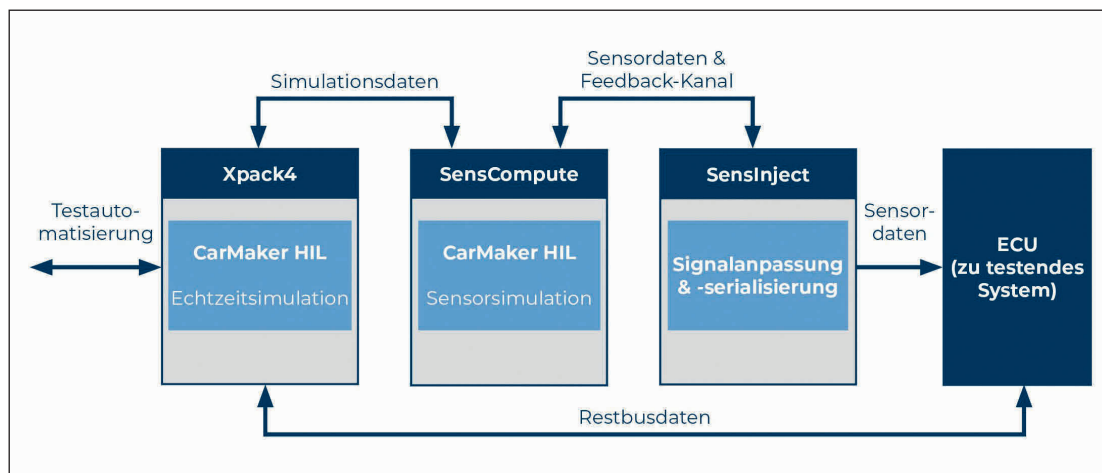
Simulationsdaten

Sensordaten & Feedback-Kanal

Xpack4

CarMaker HIL

Echtzeitsimulation

SensCompute

CarMaker HIL

Sensorsimulation

SensInject

Signalanpassung & -serialisierung

ECU (zu testendes System)

Testautomatisierung

Sensordaten

Restbusdaten